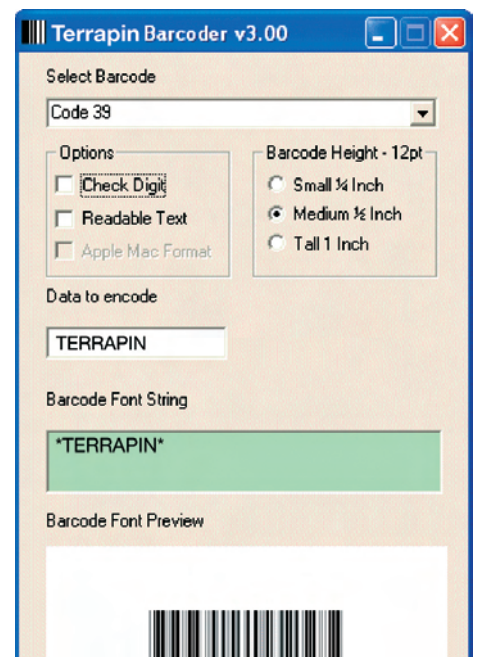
Terrapin Barcoder v3.00

Select Barcode

Code 39

Options

Check Digit

Readable Text

Apple Mac Format

Barcode Height - 12pt

Small ¼ Inch

Medium ½ Inch

Tall 1 Inch

Data to encode

TERRAPIN

Barcode Font String

*TERRAPIN*

Barcode Font Preview